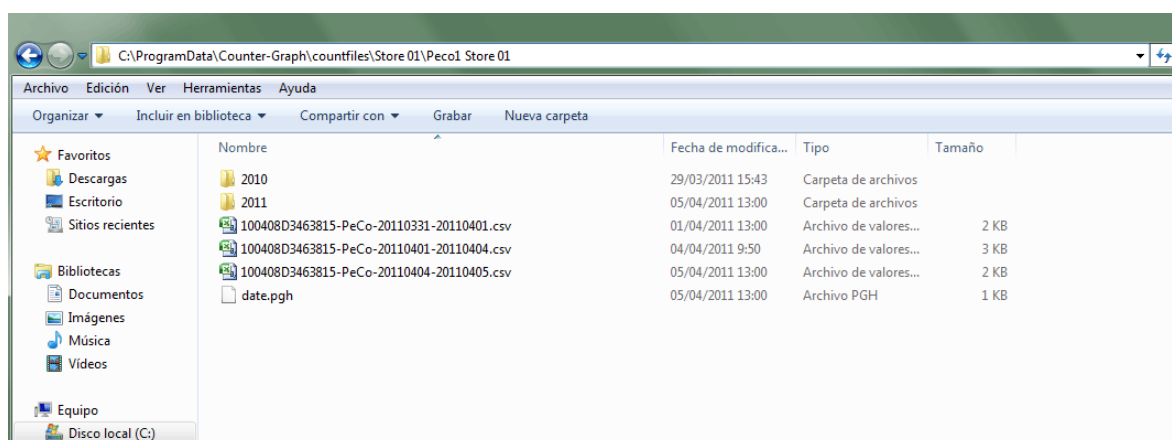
C:\ProgramData\Counter-Graph\countfiles\Store 01\Peco1 Store 01

Archivo Edición Ver Herramientas Ayuda

Organizar ▾ Incluir en biblioteca ▾ Compartir con ▾ Grabar Nueva carpeta

Favoritos
Descargas
Escritorio
Sitios recientes

Bibliotecas
Documentos
Imágenes
Música
Vídeos

Equipo
Disco local (C:)

| Nombre | Fecha de modifica... | Tipo | Tamaño |
|---|---|---|---|
| 2010 | 29/03/2011 15:43 | Carpeta de archivos | |
| 2011 | 05/04/2011 13:00 | Carpeta de archivos | |
| 100408D3463815-PeCo-20110331-20110401.csv | 01/04/2011 13:00 | Archivo de valores... | 2 KB |
| 100408D3463815-PeCo-20110401-20110404.csv | 04/04/2011 9:50 | Archivo de valores... | 3 KB |
| 100408D3463815-PeCo-20110404-20110405.csv | 05/04/2011 13:00 | Archivo de valores... | 2 KB |
| date.pgh | 05/04/2011 13:00 | Archivo PGH | 1 KB |